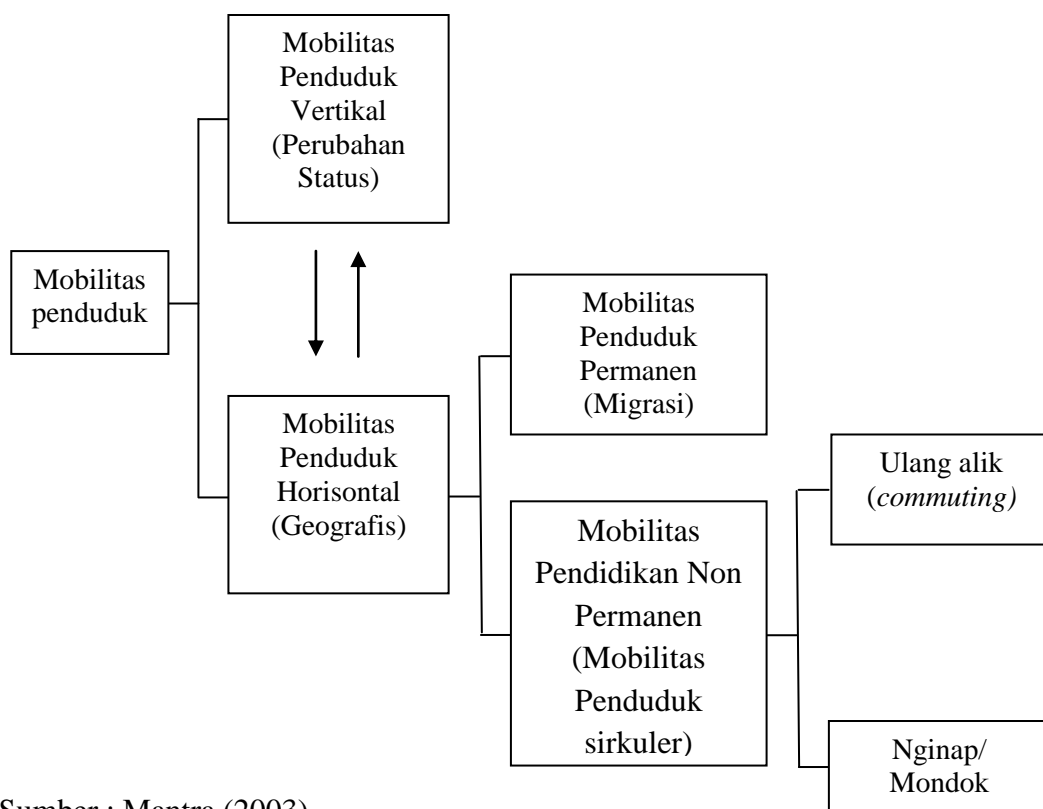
Mobilitas penduduk

Mobilitas Penduduk Vertikal (Perubahan Status)

Mobilitas Penduduk Horisontal (Geografis)

Mobilitas Penduduk Permanen (Migrasi)

Mobilitas Pendidikan Non Permanen (Mobilitas Penduduk sirkuler)

Ulang alik (*commuting)*

Nginap/ Mondok

Sumber : Mantra (2003)